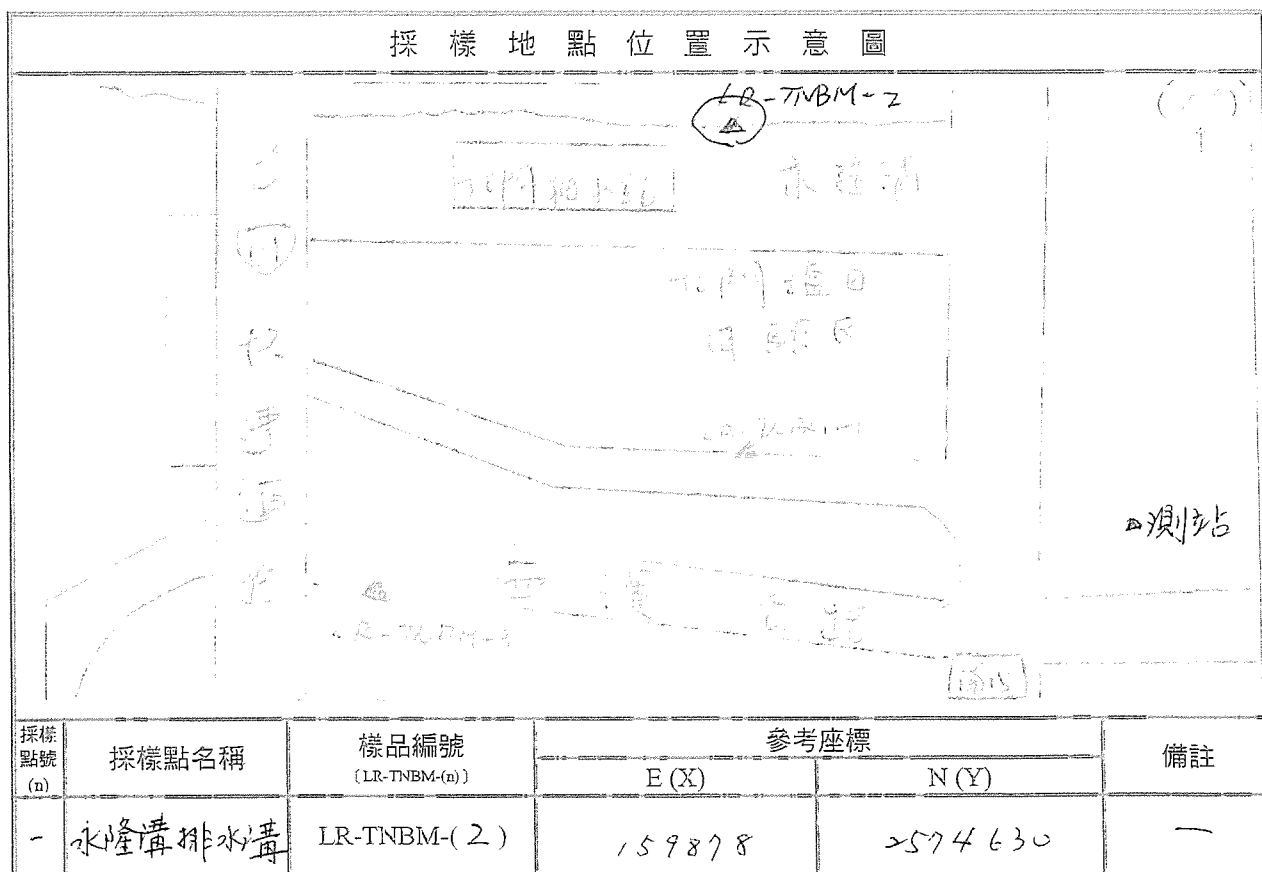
採 樣 地 點 位 置 示 意 圖

LR-TNBM-2

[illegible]

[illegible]

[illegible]

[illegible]

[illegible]

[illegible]

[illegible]

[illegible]

測站

LR-TNBM-1

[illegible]

| 採樣點號 (n) | 採樣點名稱 | 樣品編號 〔LR-TNBM-(n)〕 | 參考座標 E(X) | 參考座標 N(Y) | 備註 |
|---|---|---|---|---|---|
| - | 水隆溝排水溝 | LR-TNBM-(2) | 159878 | 2574630 | — |